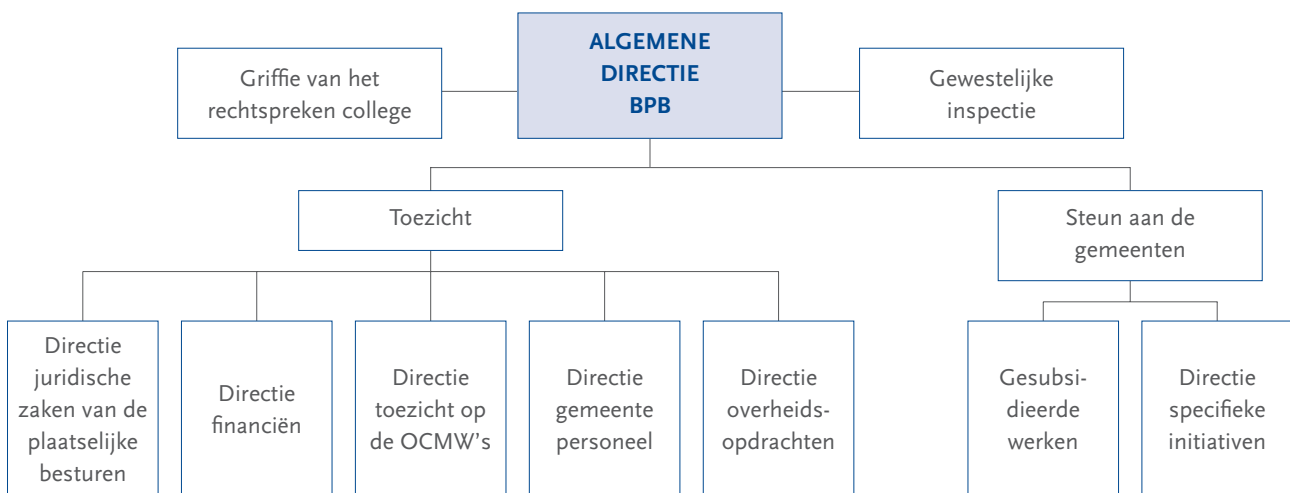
ALGEMENE DIRECTIE BPB

Griffie van het rechtspreken college

Gewestelijke inspectie

Toezicht

Steun aan de gemeenten

Directie juridische zaken van de plaatselijke besturen

Directie financiën

Directie toezicht op de OCMW's

Directie gemeente personeel

Directie overheidsopdrachten

Gesubsidieerde werken

Directie specifieke initiativen